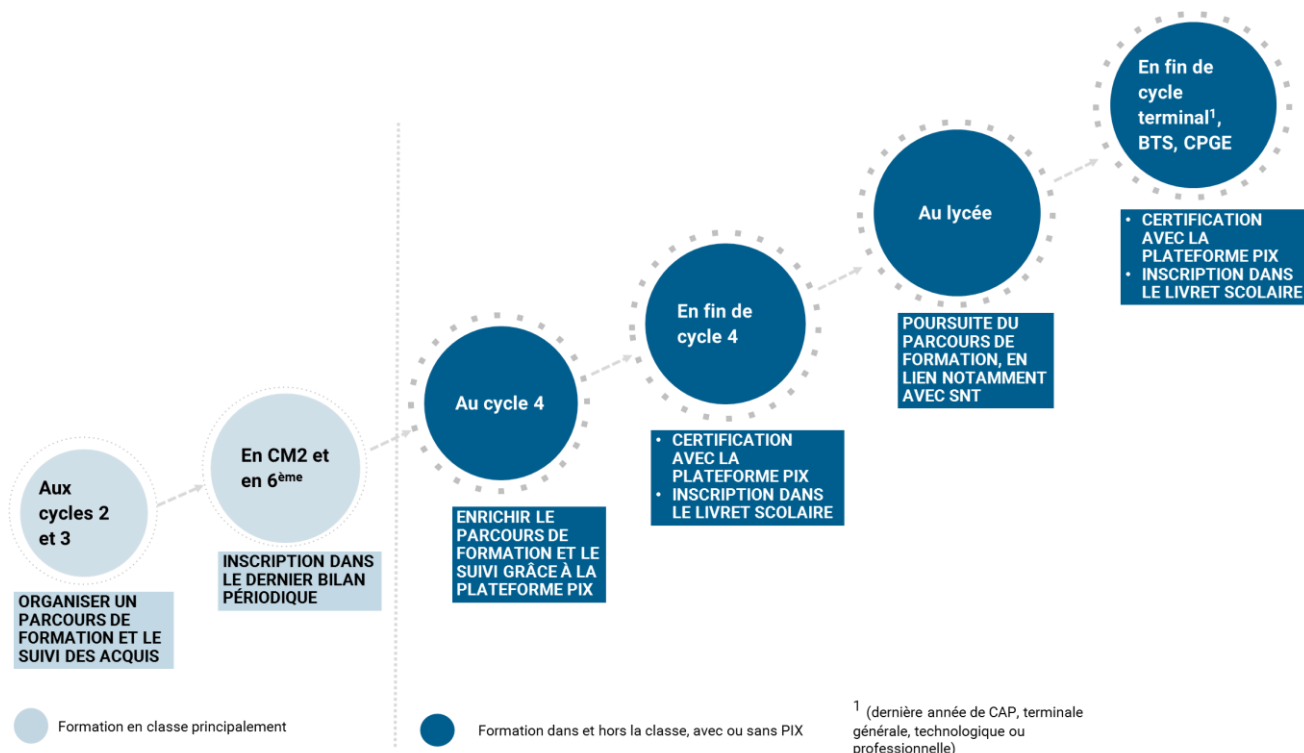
Aux cycles 2 et 3

ORGANISER UN PARCOURS DE FORMATION ET LE SUIVI DES ACQUIS

En CM2 et en 6$^{ème}$

INSCRIPTION DANS LE DERNIER BILAN PÉRIODIQUE

Au cycle 4

ENRICHIR LE PARCOURS DE FORMATION ET LE SUIVI GRÂCE À LA PLATEFORME PIX

En fin de cycle 4

• CERTIFICATION AVEC LA PLATEFORME PIX
• INSCRIPTION DANS LE LIVRET SCOLAIRE

Au lycée

POURSUITE DU PARCOURS DE FORMATION, EN LIEN NOTAMMENT AVEC SNT

En fin de cycle terminal$^{1}$, BTS, CPGE

• CERTIFICATION AVEC LA PLATEFORME PIX
• INSCRIPTION DANS LE LIVRET SCOLAIRE

Formation en classe principalement

Formation dans et hors la classe, avec ou sans PIX

$^{1}$ (dernière année de CAP, terminale générale, technologique ou professionnelle)